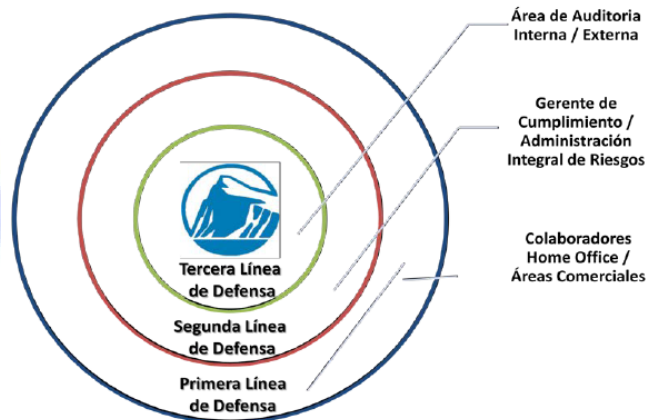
Área de Auditoria Interna / Externa

Gerente de Cumplimiento / Administración Integral de Riesgos

Colaboradores Home Office / Áreas Comerciales

Tercera Línea de Defensa

Segunda Línea de Defensa

Primera Línea de Defensa